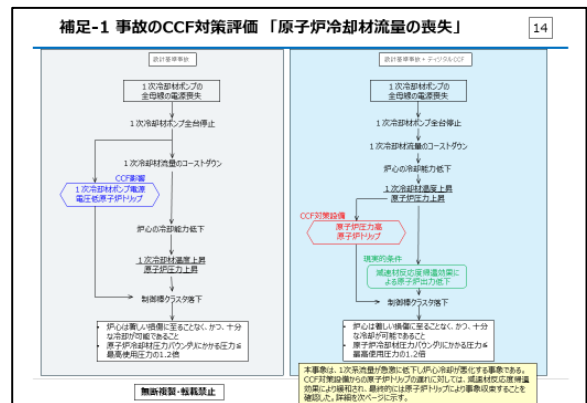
補足-1 事故のCCF対策評価 「原子炉冷却材流量の喪失」

14

設計基準事故

1次冷却材ポンプの全母線の電源喪失

1次冷却材ポンプ全台停止

1次冷却材流量のコーストダウン

CCF影響

1次冷却材ポンプ電源電圧低原子炉トリップ

炉心の冷却能力低下

1次冷却材温度上昇 原子炉圧力上昇

制御棒クラスタ落下

炉心は著しい損傷に至ることなく、かつ、十分な冷却が可能であること
原子炉冷却材圧力バウンダリにかかる圧力≦最高使用圧力の1.2倍

設計基準事故 + ディジタルCCF

1次冷却材ポンプの全母線の電源喪失

1次冷却材ポンプ全台停止

1次冷却材流量のコーストダウン

炉心の冷却能力低下

1次冷却材温度上昇 原子炉圧力上昇

CCF対策設備

原子炉圧力高 原子炉トリップ

現実的条件

減速材反応度帰還効果による原子炉出力低下

制御棒クラスタ落下

炉心は著しい損傷に至ることなく、かつ、十分な冷却が可能であること
原子炉冷却材圧力バウンダリにかかる圧力≦最高使用圧力の1.2倍

本事象は、1次系流量が急激に低下し炉心冷却が悪化する事象である。CCF対策設備からの原子炉トリップの遅れに対して、減速材反応度帰還効果により緩和され、最終的には原子炉トリップにより事象収束することを確認した。詳細を次ページに示す。

無断複製・転載禁止